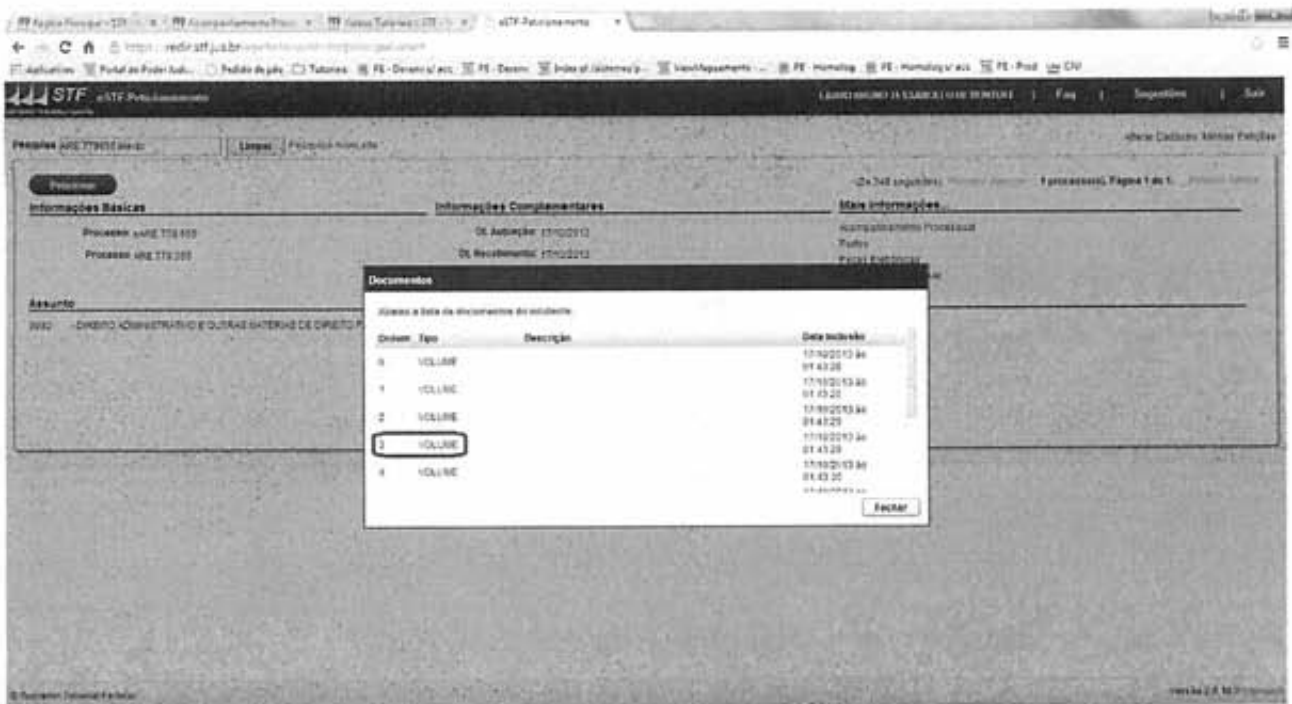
Página Principal - STF | Acompanhamento Proc | Vídeos Tutoriais - STF | eSTF-Peticionamento

https://redir.stf.jus.br

Aplicativos | Portal do Poder Judi... | Pedido de pág | Tutoriais | PE - Desenv s/ acc | PE - Desenv | Índex of /sistemas/p... | Identificaçãomento ... | PE - Homolog | PE - Homolog s/ acc | PE - Prod | CNV

STF eSTF-Peticionamento

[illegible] | Faq | Sugestões | Sair

Pesquisa ARE 779655 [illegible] | Limpar | Pesquisa Avançada

Alterar Cadastro Minhas Petições

Peticionar

(0,748 segundos) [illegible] 1 processo(s). Página 1 de 1. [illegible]

Informações Básicas

Processo: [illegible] 779.655

Processo: ARE 779.655

Informações Complementares

Dt. Autuação: 17/10/2013

Dt. Recebimento: 17/10/2013

Mais Informações...

Acompanhamento Processual

Partes

Peças Eletrônicas

Assunto

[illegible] - DIREITO ADMINISTRATIVO E OUTRAS MATÉRIAS DE DIREITO P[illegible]

Documentos

Abaixo a lista de documentos do incidente.

| Ordem | Tipo | Descrição | Data inclusão |
|---|---|---|---|
| 0 | VOLUME | | 17/10/2013 às 01:43:28 |
| 1 | VOLUME | | 17/10/2013 às 01:43:28 |
| 2 | VOLUME | | 17/10/2013 às 01:43:29 |
| 3 | VOLUME | | 17/10/2013 às 01:43:29 |
| 4 | VOLUME | | 17/10/2013 às 01:43:30 |

Fechar

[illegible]

Versão 2.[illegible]